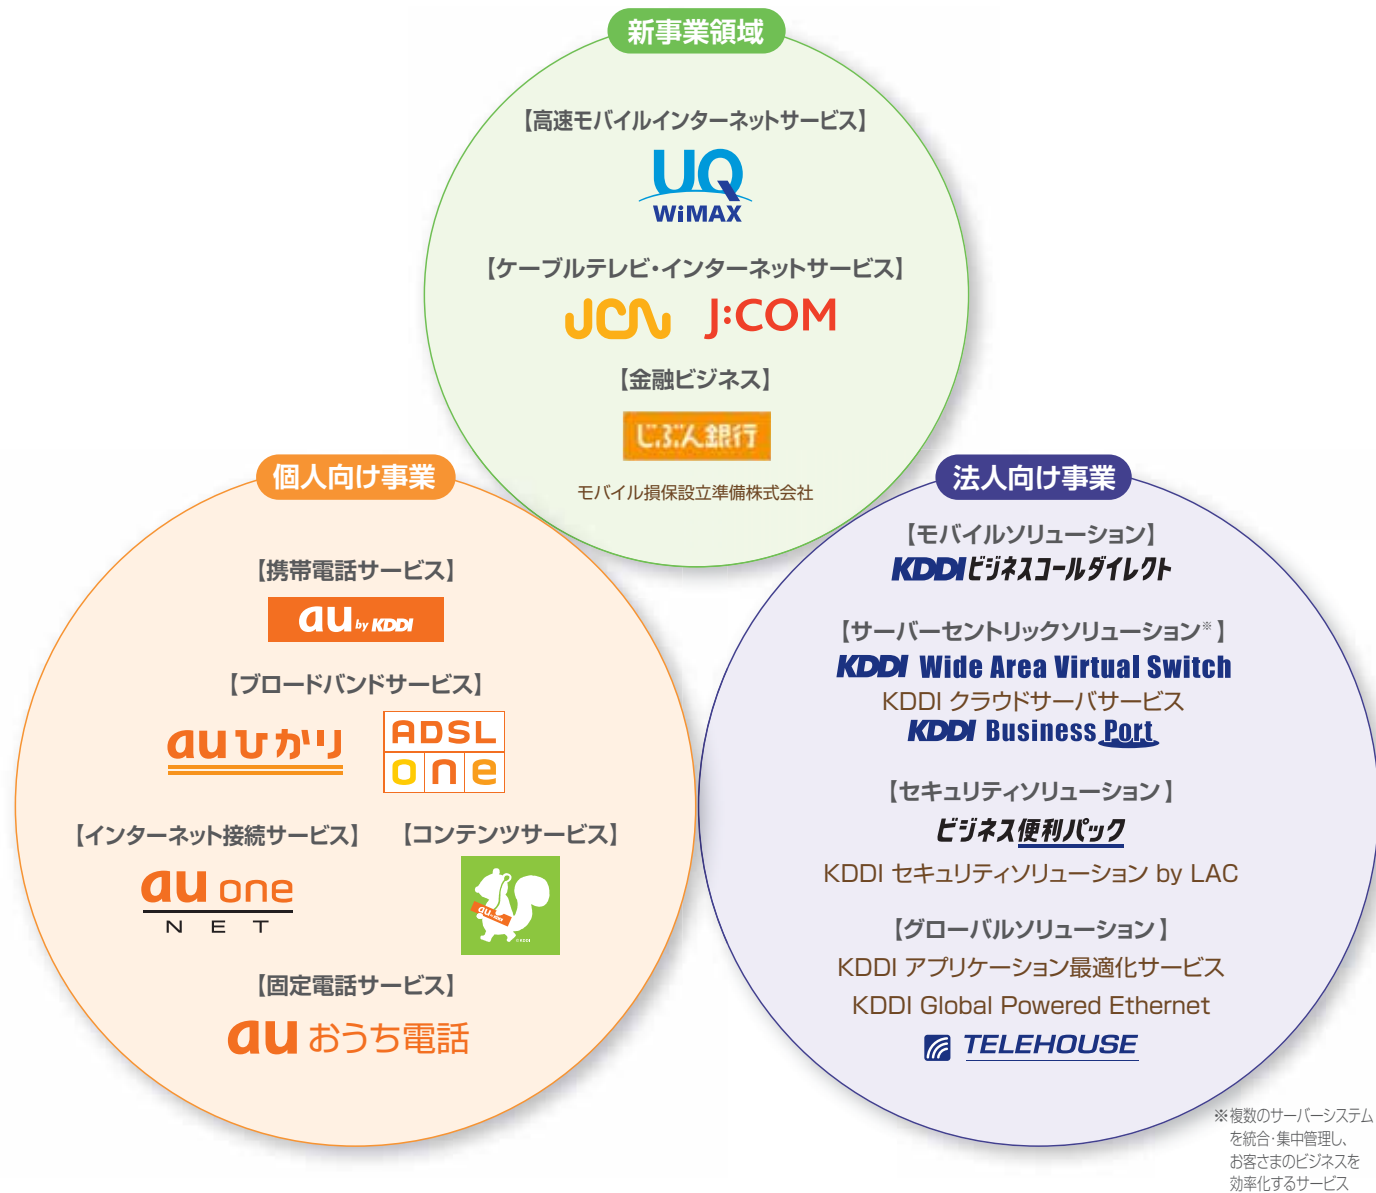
新事業領域

【高速モバイルインターネットサービス】

UQ WiMAX

【ケーブルテレビ・インターネットサービス】

JCN J:COM

【金融ビジネス】

じぶん銀行

モバイル損保設立準備株式会社

個人向け事業

【携帯電話サービス】

au by KDDI

【ブロードバンドサービス】

auひかり

ADSL one

【インターネット接続サービス】

au one NET

【コンテンツサービス】

au one

【固定電話サービス】

au おうち電話

法人向け事業

【モバイルソリューション】

KDDIビジネスコールダイレクト

【サーバーセントリックソリューション※】

KDDI Wide Area Virtual Switch

KDDI クラウドサーバサービス

KDDI Business Port

【セキュリティソリューション】

ビジネス便利パック

KDDI セキュリティソリューション by LAC

【グローバルソリューション】

KDDI アプリケーション最適化サービス

KDDI Global Powered Ethernet

TELEHOUSE

※複数のサーバーシステムを統合・集中管理し、お客さまのビジネスを効率化するサービス